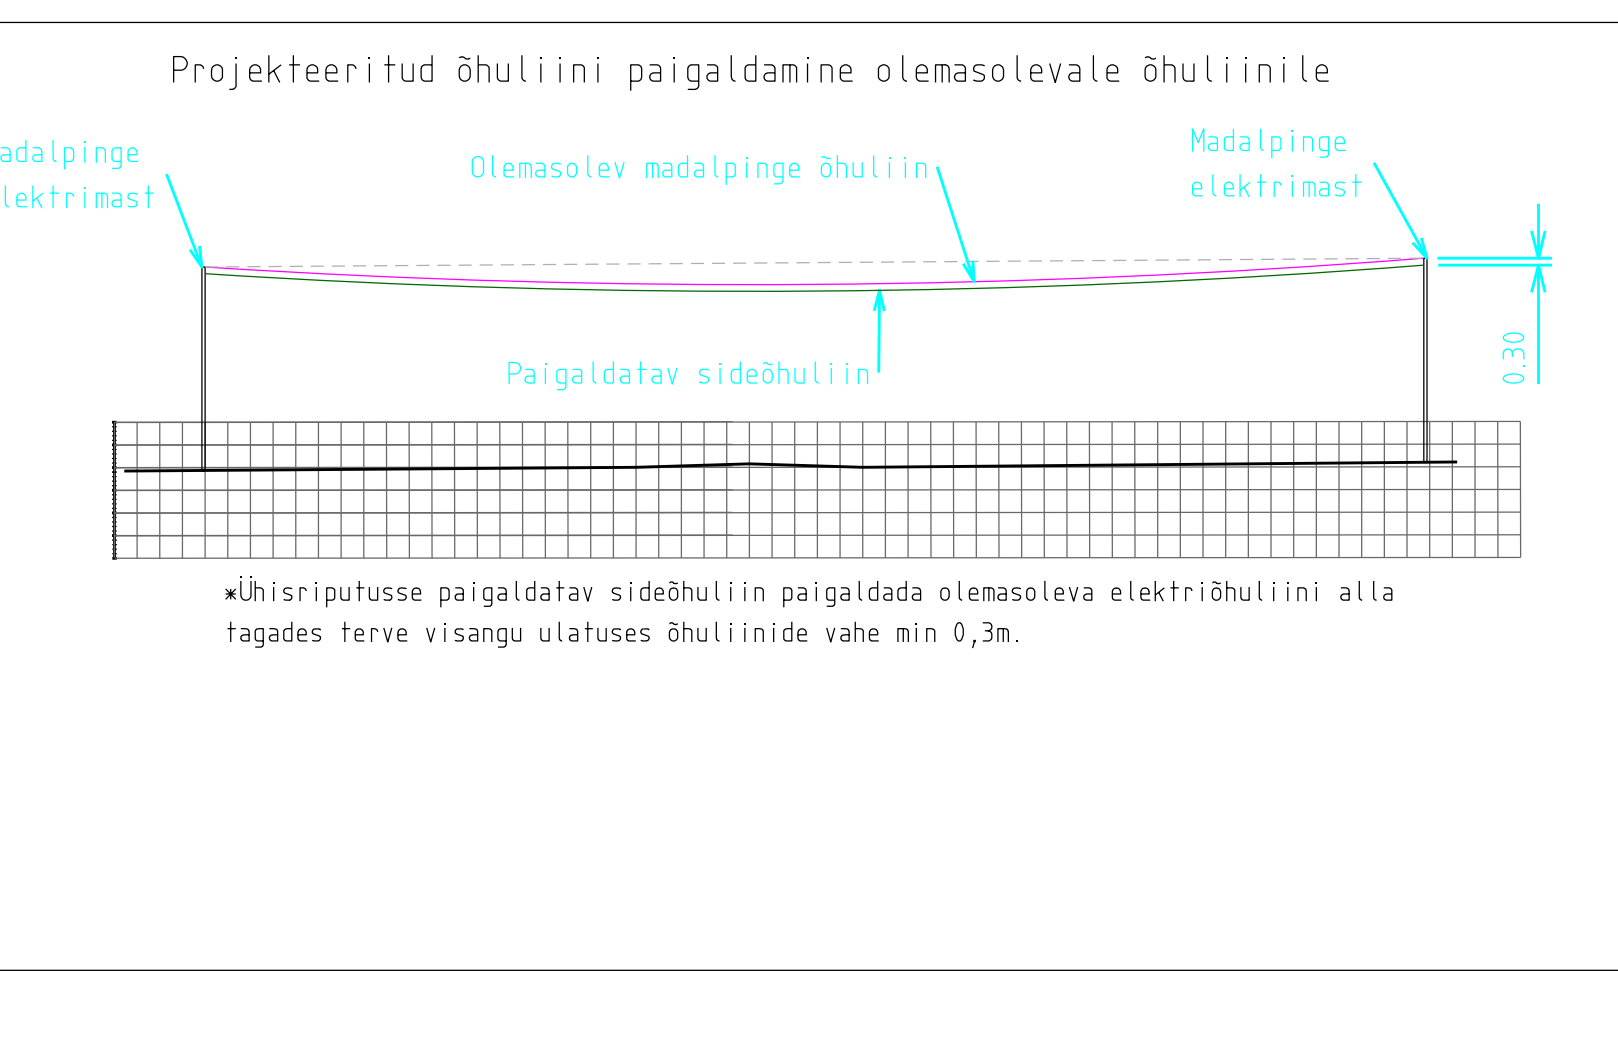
Projekteeritud õhuliini paigaldamine olemasolevale õhuliinile

adalpinge
lektrimast

Olemasolev madalpinge õhuliin

Madalpinge
elektrimast

0.30

Paigaldatav sideõhuliin

*Ühisriputusse paigaldatav sideõhuliin paigaldada olemasoleva elektriõhuliini alla tagades terve visangu ulatuses õhuliinide vahe min 0,3m.